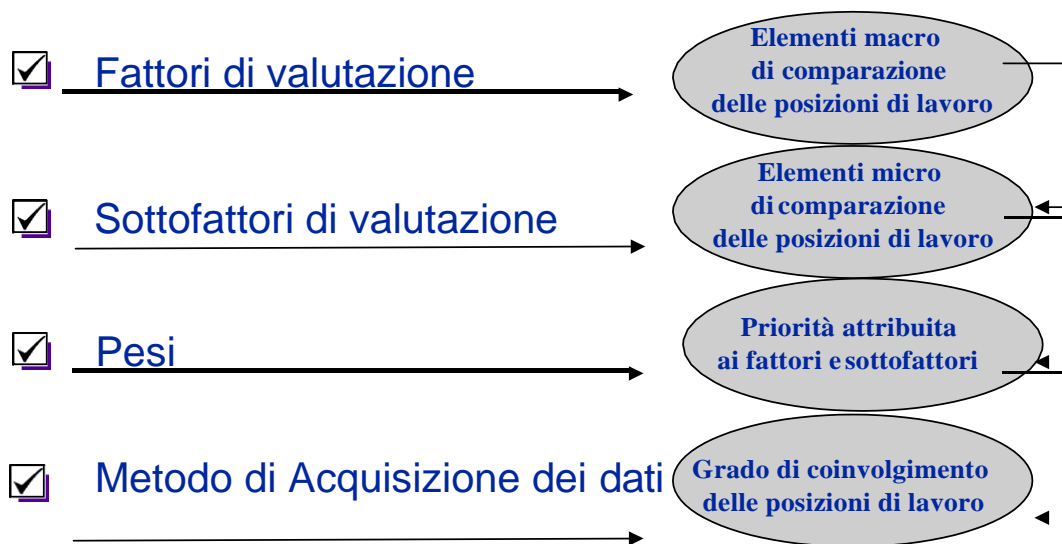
☑ Fattori di valutazione

Elementi macro di comparazione delle posizioni di lavoro

☑ Sottofattori di valutazione

Elementi micro di comparazione delle posizioni di lavoro

☑ Pesi

Priorità attribuita ai fattori e sottofattori

☑ Metodo di Acquisizione dei dati

Grado di coinvolgimento delle posizioni di lavoro